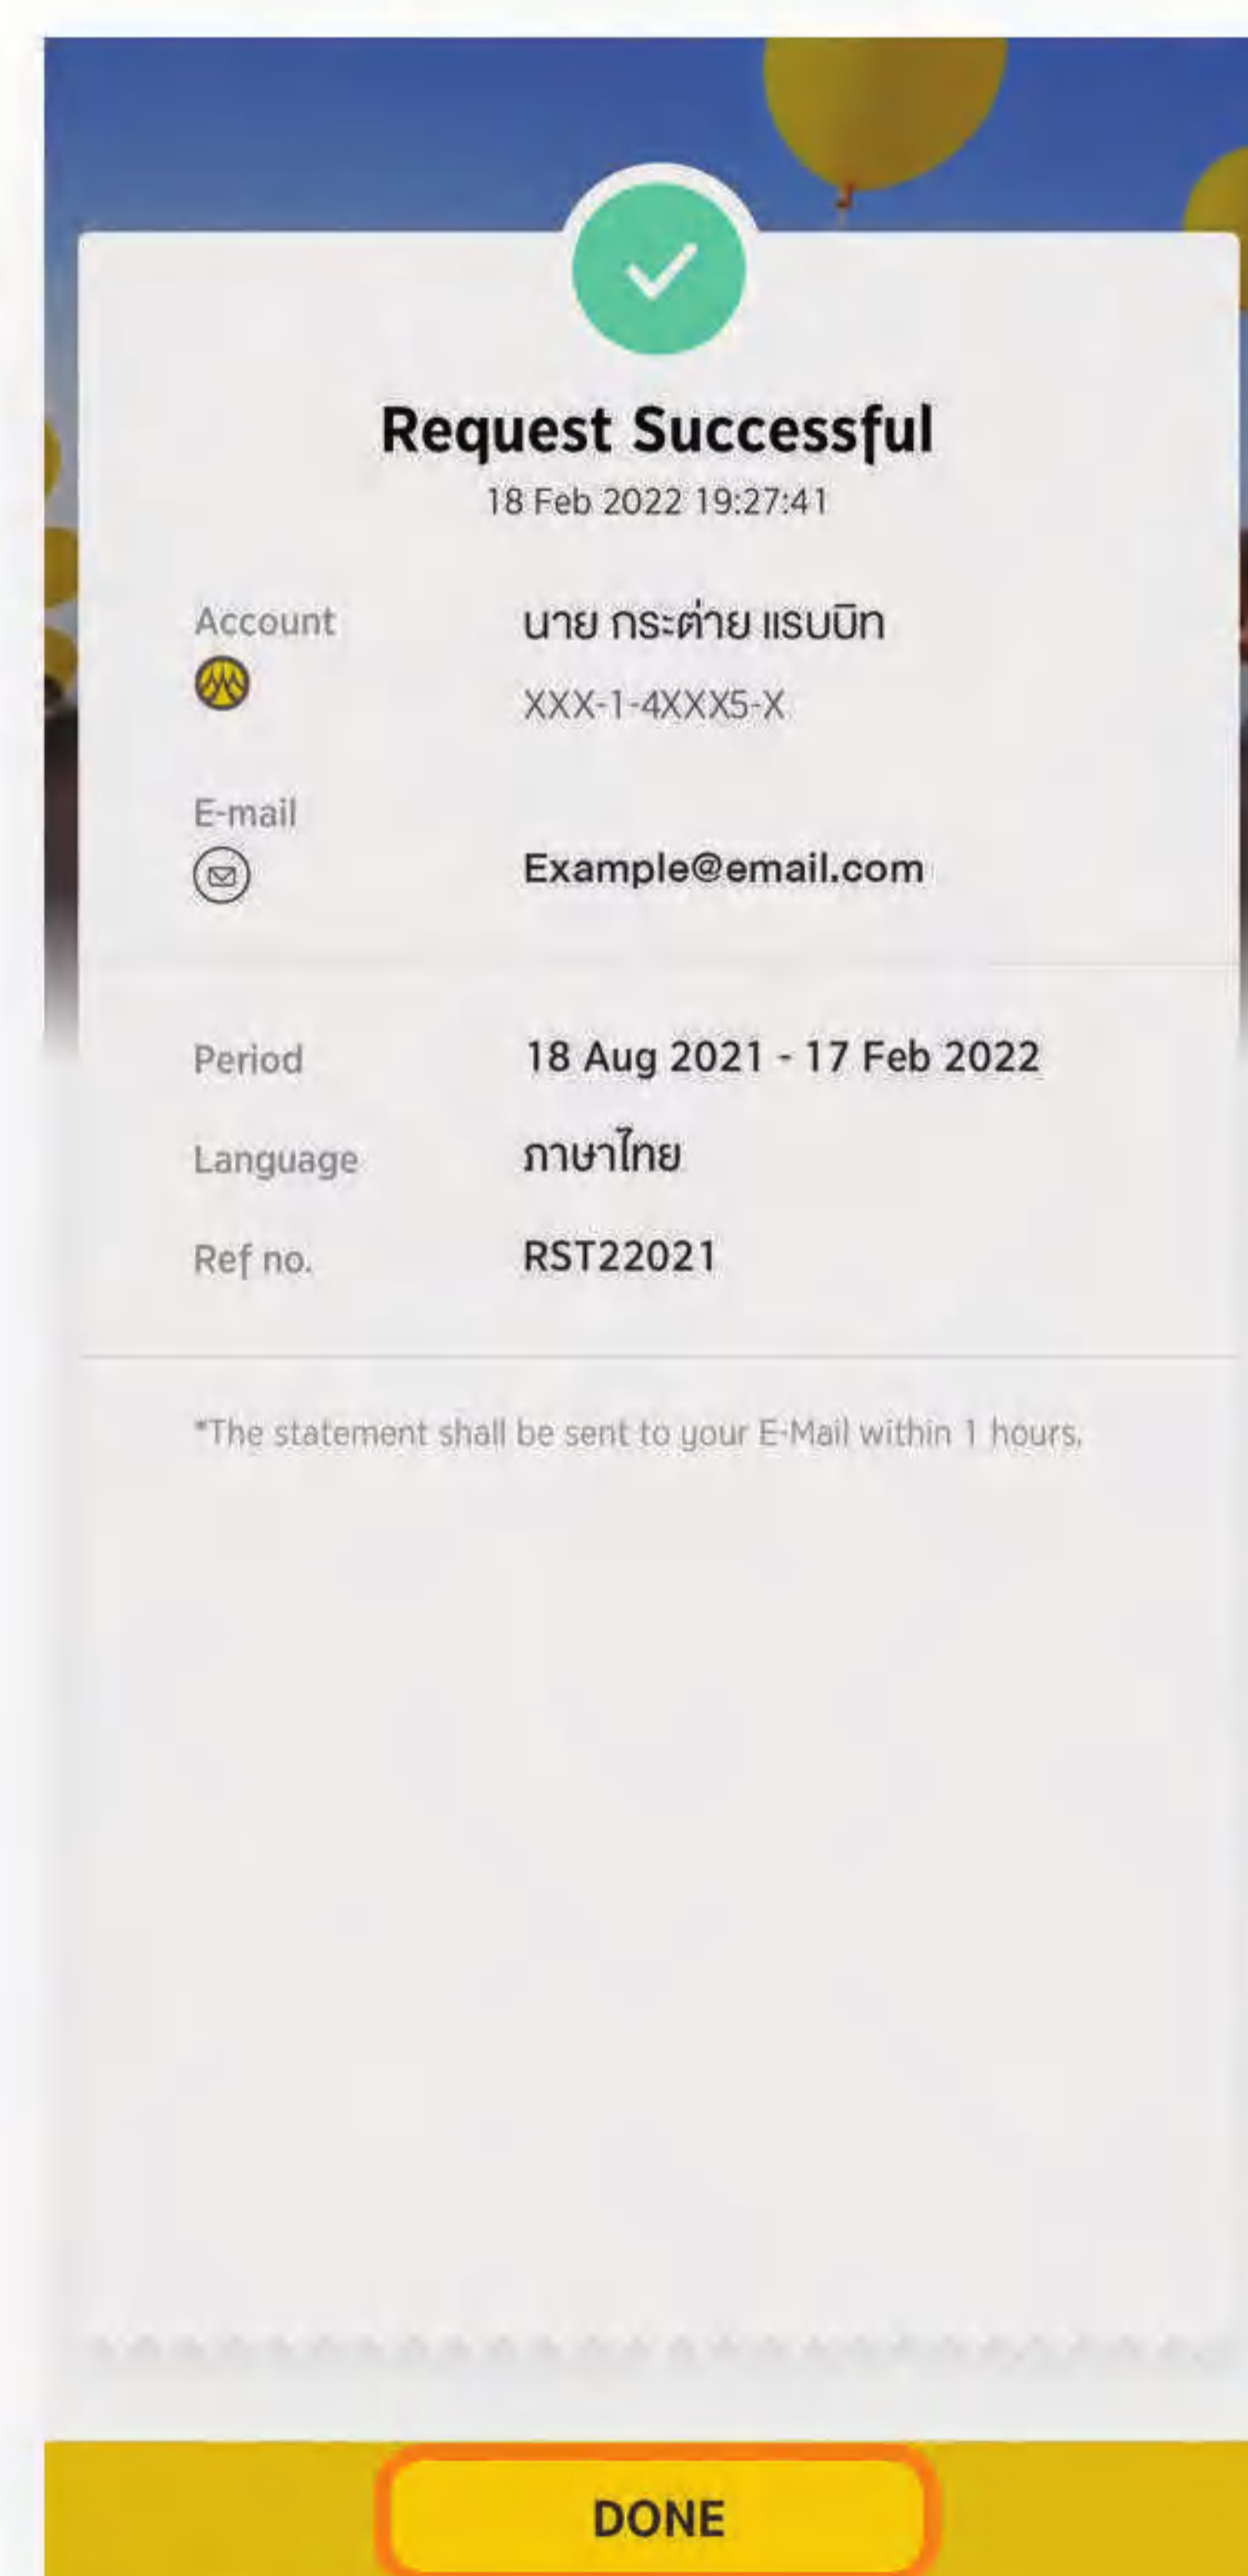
Request Successful
18 Feb 2022 19:27:41

Account
นาย กระต่าย แรบบิท
XXX-1-4XXX5-X

E-mail
Example@email.com

Period
18 Aug 2021 - 17 Feb 2022

Language
ภาษาไทย

Ref no.
RST22021

*The statement shall be sent to your E-Mail within 1 hours.

DONE